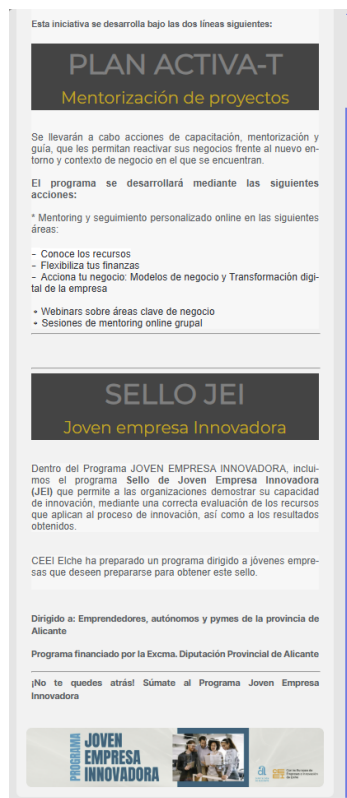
Esta iniciativa se desarrolla bajo las dos líneas siguientes:

PLAN ACTIVA-T

Mentorización de proyectos

Se llevarán a cabo acciones de capacitación, mentorización y guía, que les permitan reactivar sus negocios frente al nuevo entorno y contexto de negocio en el que se encuentran.

El programa se desarrollará mediante las siguientes acciones:

* Mentoring y seguimiento personalizado online en las siguientes áreas:

- Conoce los recursos
- Flexibiliza tus finanzas
- Acciona tu negocio: Modelos de negocio y Transformación digital de la empresa

• Webinars sobre áreas clave de negocio
• Sesiones de mentoring online grupal

SELLO JEI

Joven empresa Innovadora

Dentro del Programa JOVEN EMPRESA INNOVADORA, incluimos el programa Sello de Joven Empresa Innovadora (JEI) que permite a las organizaciones demostrar su capacidad de innovación, mediante una correcta evaluación de los recursos que aplican al proceso de innovación, así como a los resultados obtenidos.

CEEI Elche ha preparado un programa dirigido a jóvenes empresas que deseen prepararse para obtener este sello.

Dirigido a: Emprendedores, autónomos y pymes de la provincia de Alicante

Programa financiado por la Excma. Diputación Provincial de Alicante

¡No te quedes atrás! Súmate al Programa Joven Empresa Innovadora

PROGRAMA JOVEN EMPRESA INNOVADORA

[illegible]